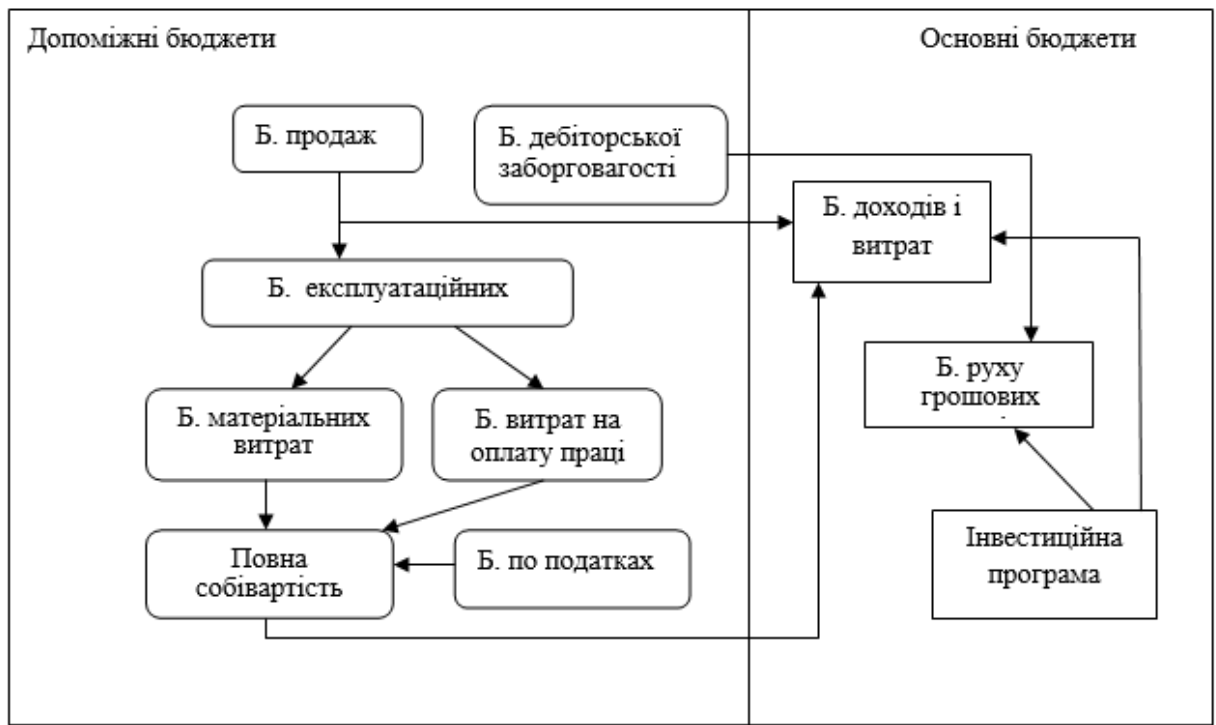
Допоміжні бюджети

Основні бюджети

Б. продаж

Б. дебіторської заборговагості

Б. доходів і витрат

Б. експлуатаційних

Б. руху грошових

Б. матеріальних витрат

Б. витрат на оплату праці

Повна собівартість

Б. по податках

Інвестиційна програма